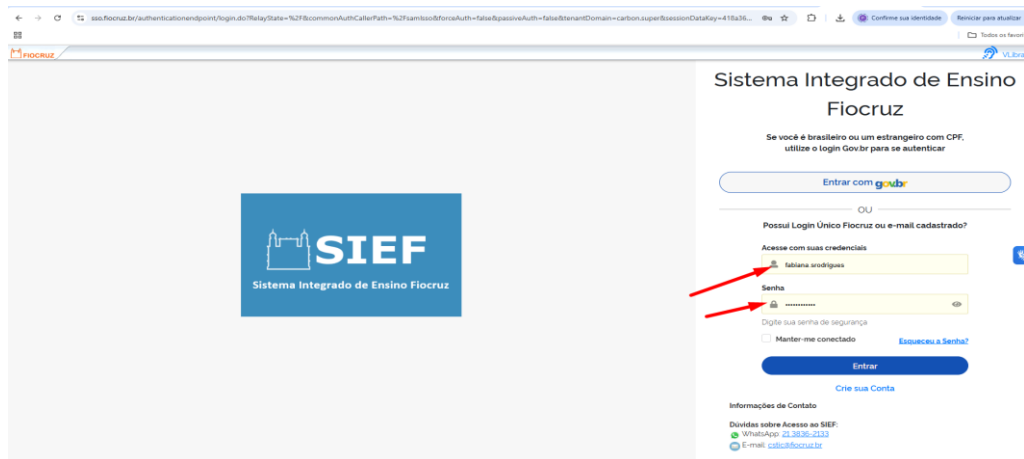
sso.fiocruz.br/authenticationendpoint/login.do?RelayState=%2F&commonAuthCallerPath=%2Fsamlsso&forceAuth=false&passiveAuth=false&tenantDomain=carbon.super&sessionDataKey=418a36...

Confirme sua identidade

Reiniciar para atualizar

Todos os favori

FIOCRUZ

VLibra

SIEF

Sistema Integrado de Ensino Fiocruz

Sistema Integrado de Ensino Fiocruz

Se você é brasileiro ou um estrangeiro com CPF, utilize o login Gov.br para se autenticar

Entrar com gov.br

OU

Possui Login Único Fiocruz ou e-mail cadastrado?

Acesse com suas credenciais

fabiana.srodrigues

Senha

••••••••••••

Digite sua senha de segurança

Manter-me conectado

Esqueceu a Senha?

Entrar

Crie sua Conta

Informações de Contato

Dúvidas sobre Acesso ao SIEF:

WhatsApp: 21 3836-2133

E-mail: cstic@fiocruz.br